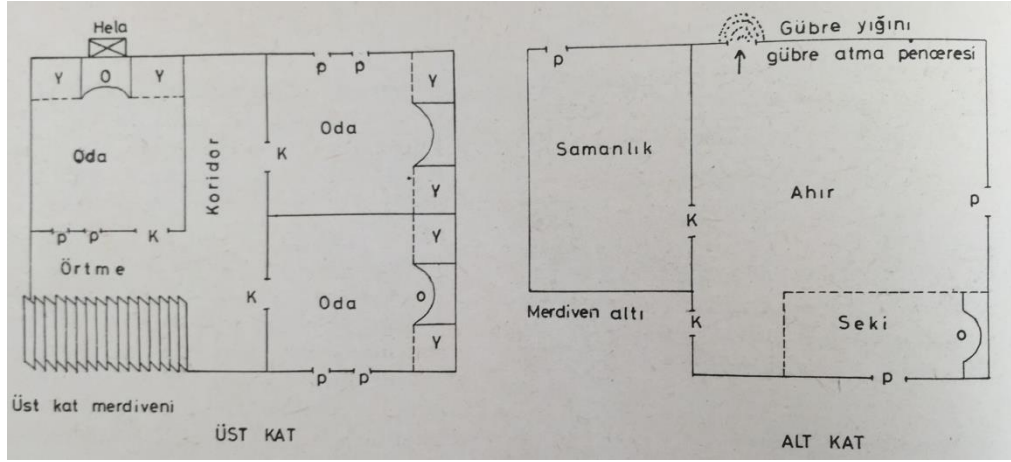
Hela

Y O Y

Oda

Koridor

p p K

Örtme

p p

Oda

K

Y

Y

Y

K

Oda

o

Y

p p

Üst kat merdiveni

ÜST KAT

Gübre yığını

gübre atma penceresi

p

Samanlık

K

Ahır

p

Merdiven altı

K

Seki

o

p

ALT KAT